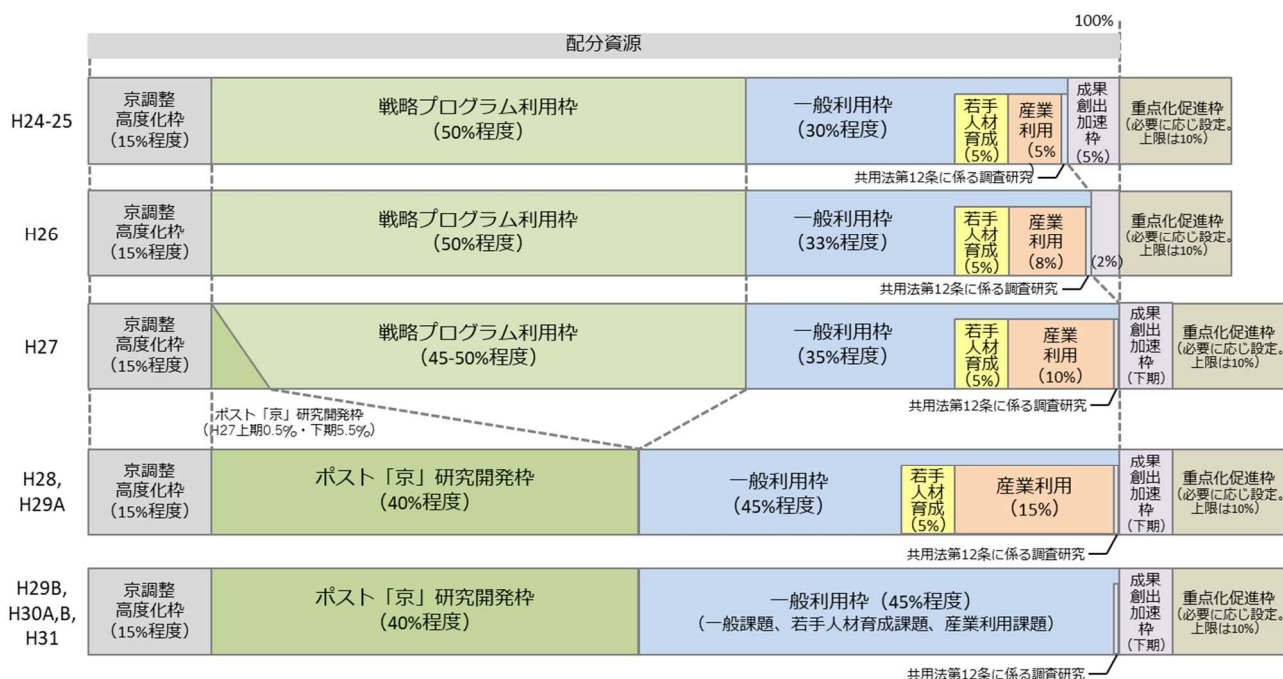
100%

配分資源

H24-25

京調整高度化枠（15%程度）

戦略プログラム利用枠（50%程度）

一般利用枠（30%程度）

若手人材育成（5%）

産業利用（5%

成果創出加速枠（5%）

重点化促進枠（必要に応じ設定。上限は10%）

共用法第12条に係る調査研究

H26

京調整高度化枠（15%程度）

戦略プログラム利用枠（50%程度）

一般利用枠（33%程度）

若手人材育成（5%）

産業利用（8%）

(2%)

重点化促進枠（必要に応じ設定。上限は10%）

共用法第12条に係る調査研究

H27

京調整高度化枠（15%程度）

戦略プログラム利用枠（45-50%程度）

一般利用枠（35%程度）

若手人材育成（5%）

産業利用（10%）

成果創出加速枠（下期）

重点化促進枠（必要に応じ設定。上限は10%）

ポスト「京」研究開発枠（H27上期0.5%・下期5.5%）

共用法第12条に係る調査研究

H28, H29A

京調整高度化枠（15%程度）

ポスト「京」研究開発枠（40%程度）

一般利用枠（45%程度）

若手人材育成（5%）

産業利用（15%）

成果創出加速枠（下期）

重点化促進枠（必要に応じ設定。上限は10%）

共用法第12条に係る調査研究

H29B, H30A,B, H31

京調整高度化枠（15%程度）

ポスト「京」研究開発枠（40%程度）

一般利用枠（45%程度）（一般課題、若手人材育成課題、産業利用課題）

成果創出加速枠（下期）

重点化促進枠（必要に応じ設定。上限は10%）

共用法第12条に係る調査研究